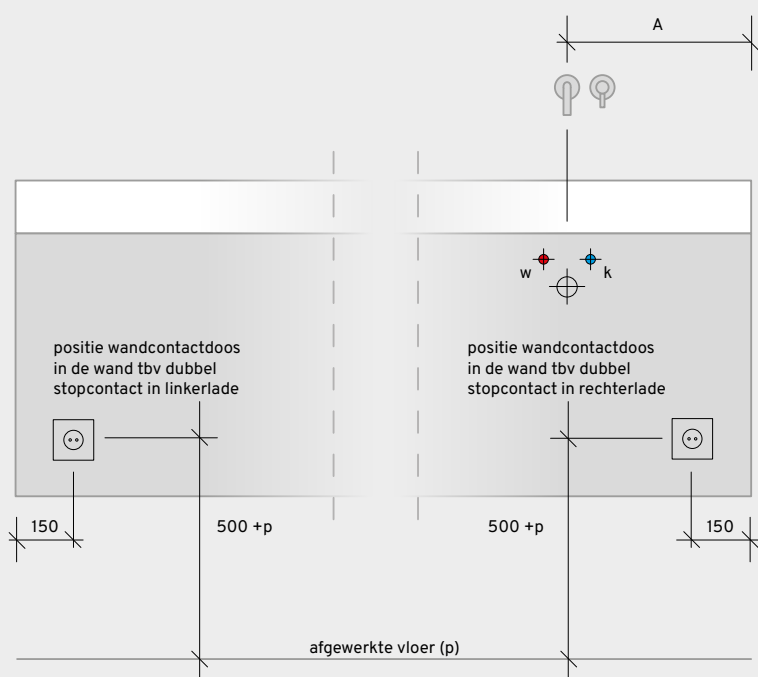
A

w

k

positie wandcontactdoos in de wand tbv dubbel stopcontact in linkerlade

positie wandcontactdoos in de wand tbv dubbel stopcontact in rechterlade

150

500 +p

500 +p

150

afgewerkte vloer (p)